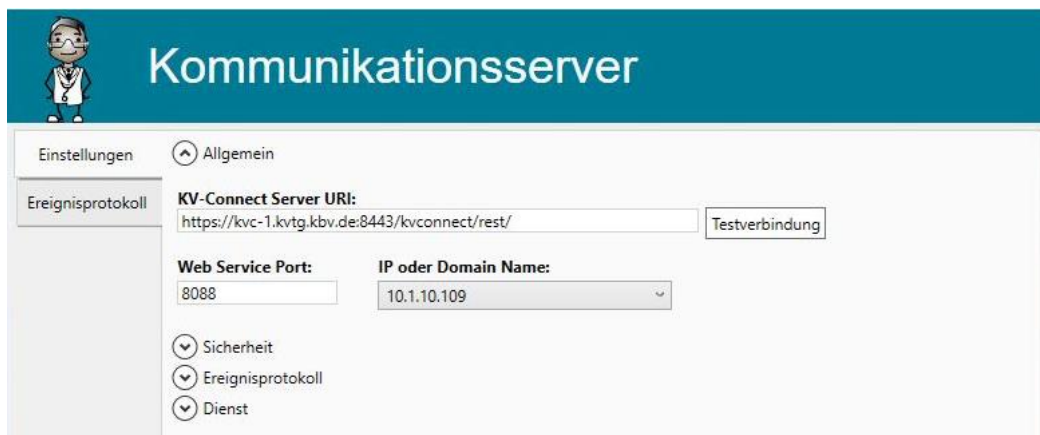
Kommunikationsserver

Einstellungen

Ereignisprotokoll

Allgemein

KV-Connect Server URI:
https://kvc-1.kvtg.kbv.de:8443/kvconnect/rest/

Testverbindung

Web Service Port:
8088

IP oder Domain Name:
10.1.10.109

Sicherheit

Ereignisprotokoll

Dienst